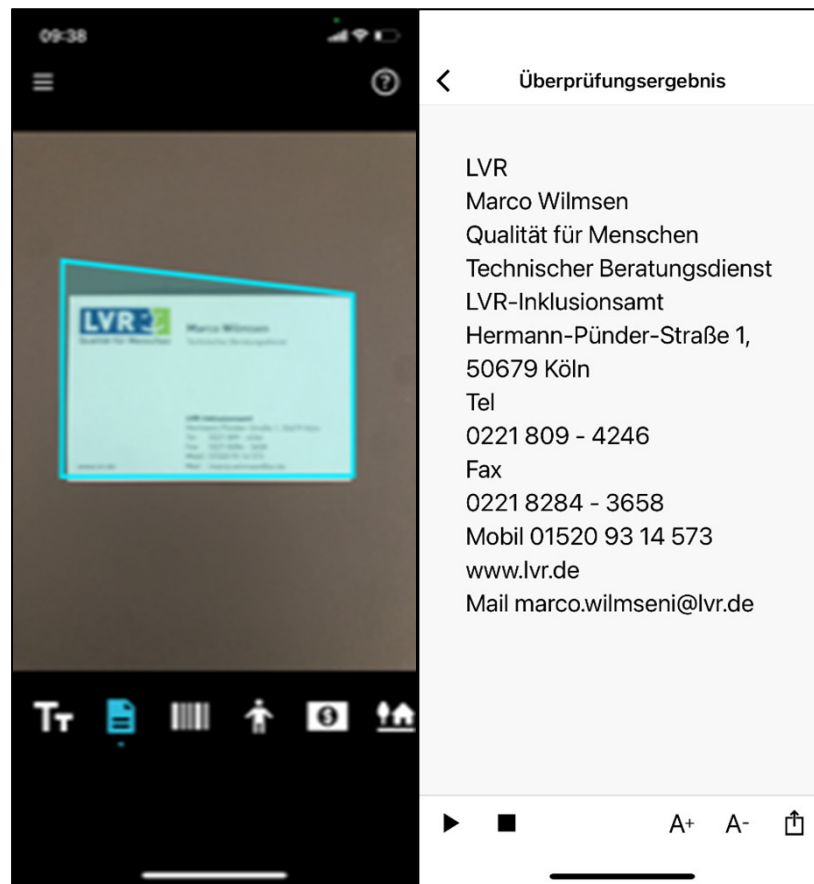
09:38

Überprüfungsergebnis

LVR
Marco Wilmsen
Qualität für Menschen
Technischer Beratungsdienst
LVR-Inklusionsamt
Hermann-Pünder-Straße 1,
50679 Köln
Tel
0221 809 - 4246
Fax
0221 8284 - 3658
Mobil 01520 93 14 573
www.lvr.de
Mail marco.wilmseni@lvr.de

A+ A-